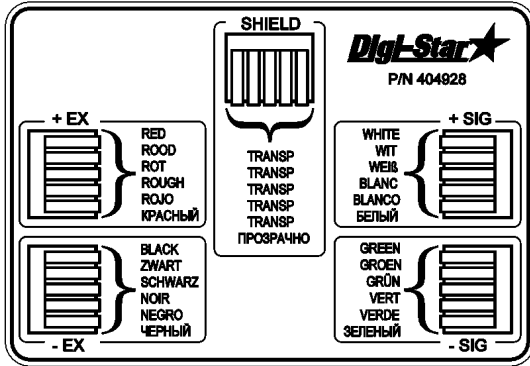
SHIELD

Digi-Star

P/N 404928

+ EX

RED
ROOD
ROT
ROUGH
ROJO
КРАСНЫЙ

TRANSP
TRANSP
TRANSP
TRANSP
TRANSP
ПРОЗРАЧНО

+ SIG

WHITE
WIT
WEIß
BLANC
BLANCO
БЕЛЫЙ

BLACK
ZWART
SCHWARZ
NOIR
NEGRO
ЧЕРНЫЙ

- EX

GREEN
GROEN
GRÜN
VERT
VERDE
ЗЕЛЕНЫЙ

- SIG